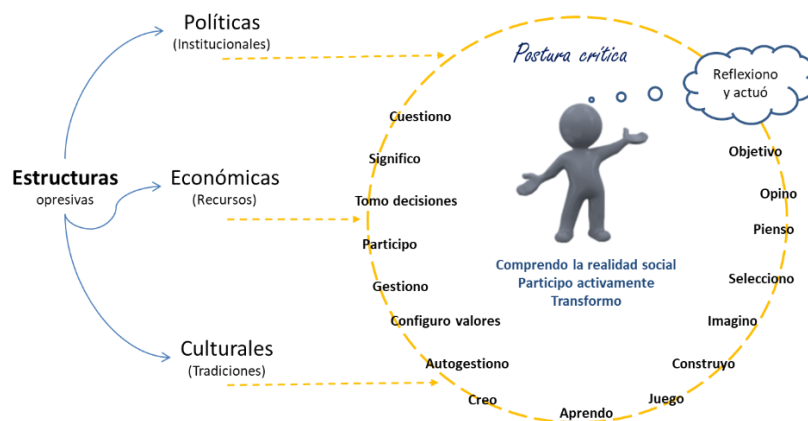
Políticas
(Institucionales)

Estructuras
opresivas

Económicas
(Recursos)

Culturales
(Tradiciones)

Postura crítica

Reflexiono y actuó

Cuestiono
Significo
Tomo decisiones
Participo
Gestiono
Configuro valores
Autogestiono
Creo
Aprendo
Juego
Construyo
Imagino
Selecciono
Pienso
Opino
Objetivo

Comprendo la realidad social
Participo activamente
Transformo